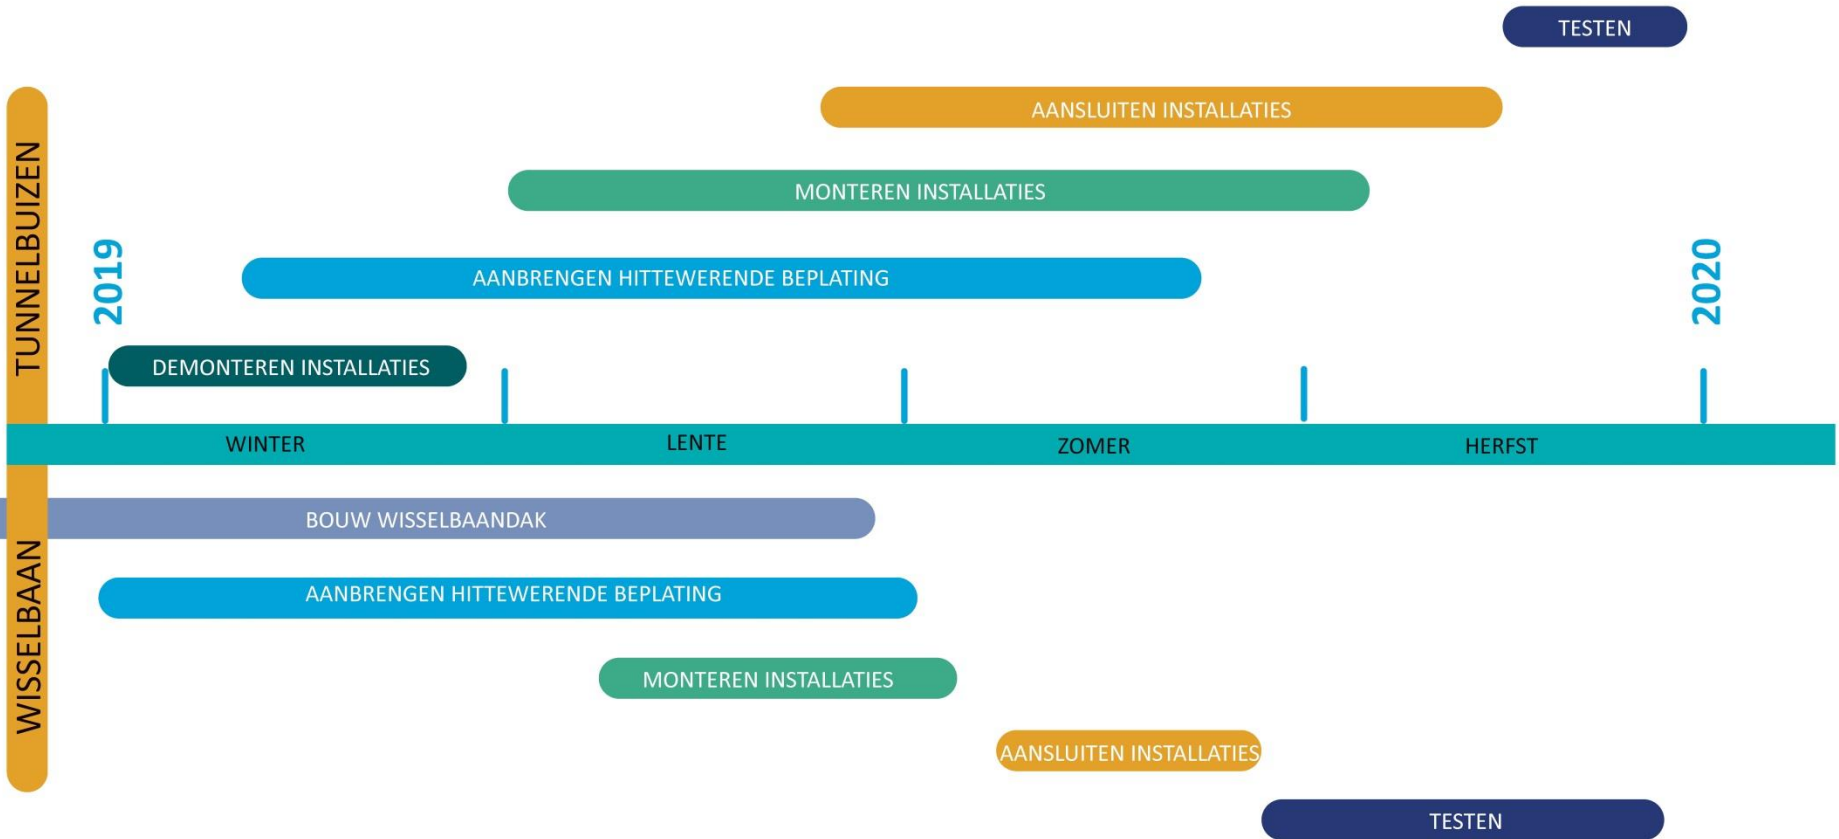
TESTEN

AANSLUITEN INSTALLATIES

MONTEREN INSTALLATIES

TUNNELBUIZEN

2019

AANBRENGEN HITTEWERENDE BEPLATING

2020

DEMONTEREN INSTALLATIES

WINTER

LENTE

ZOMER

HERFST

BOUW WISSELBAANDAK

WISSELBAAN

AANBRENGEN HITTEWERENDE BEPLATING

MONTEREN INSTALLATIES

AANSLUITEN INSTALLATIES

TESTEN